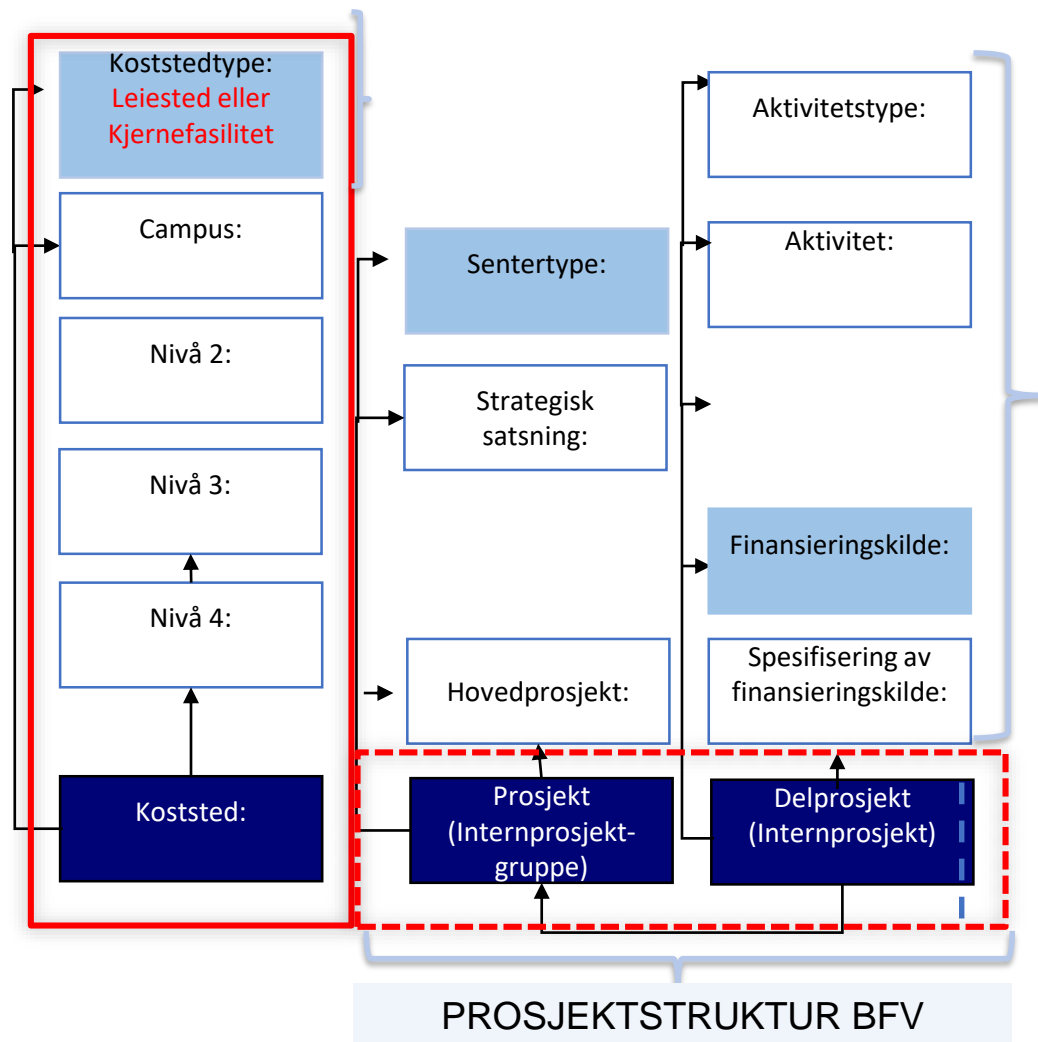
Koststedtype:
Leiested eller Kjernefasilitet

Campus:

Nivå 2:

Nivå 3:

Nivå 4:

Koststed:

Sentertype:

Strategisk satsning:

Hovedprosjekt:

Prosjekt (Internprosjekt-gruppe)

Aktivitetstype:

Aktivitet:

Finansieringskilde:

Spesifisering av finansieringskilde:

Delprosjekt (Internprosjekt)

PROSJEKTSTRUKTUR BFV